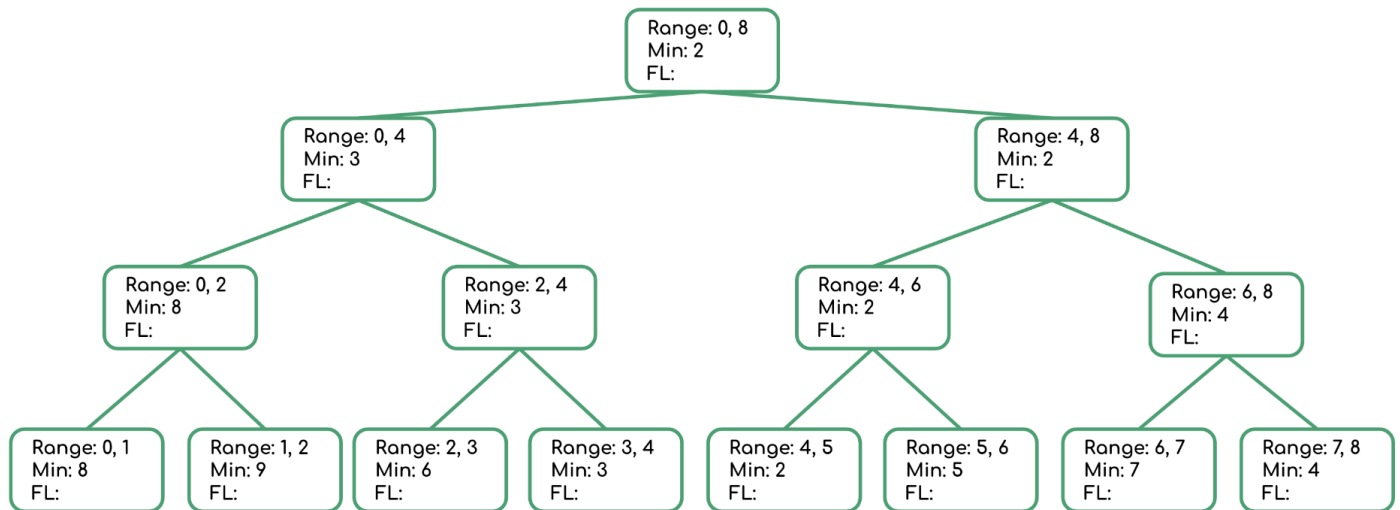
Range: 0, 8
Min: 2
FL:

Range: 0, 4
Min: 3
FL:

Range: 4, 8
Min: 2
FL:

Range: 0, 2
Min: 8
FL:

Range: 2, 4
Min: 3
FL:

Range: 4, 6
Min: 2
FL:

Range: 6, 8
Min: 4
FL:

Range: 0, 1
Min: 8
FL:

Range: 1, 2
Min: 9
FL:

Range: 2, 3
Min: 6
FL:

Range: 3, 4
Min: 3
FL:

Range: 4, 5
Min: 2
FL:

Range: 5, 6
Min: 5
FL:

Range: 6, 7
Min: 7
FL:

Range: 7, 8
Min: 4
FL: